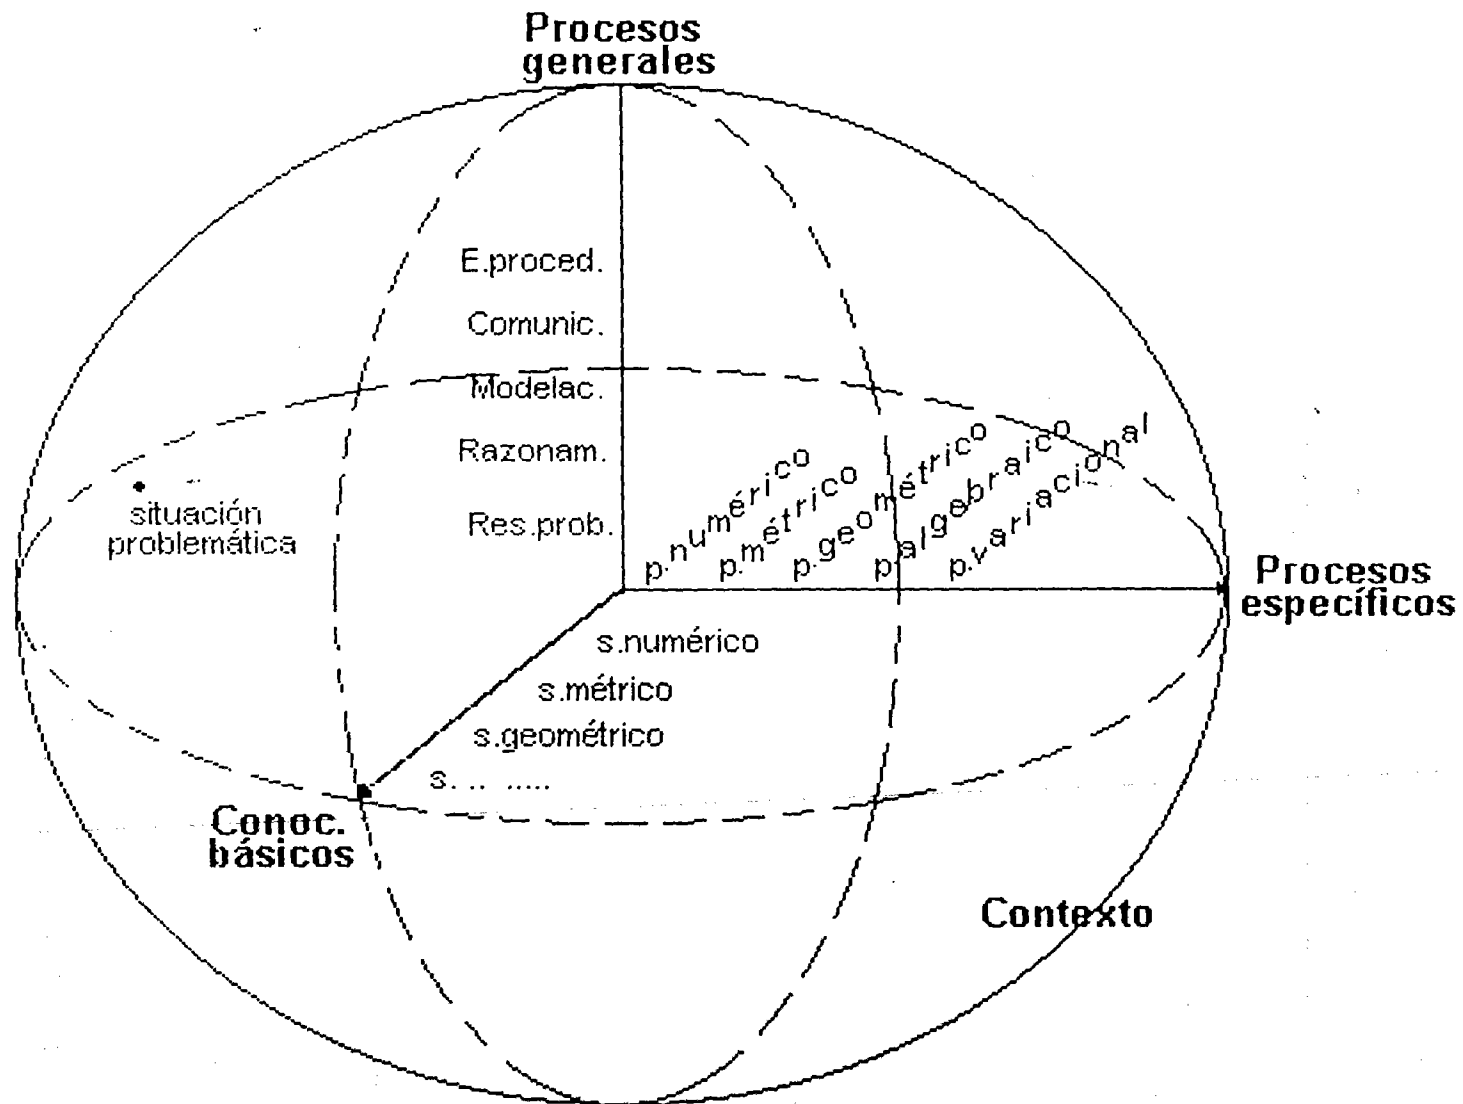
Procesos generales

E.proced.

Comunic.

Modelac.

Razonam.

Res.prob.

situación problemática

p.numérico

p.métrico

p.geométrico

p.algebraico

p.variacional

Procesos específicos

s.numérico

s.métrico

s.geométrico

s. .. .....

Conoc. básicos

Contexto